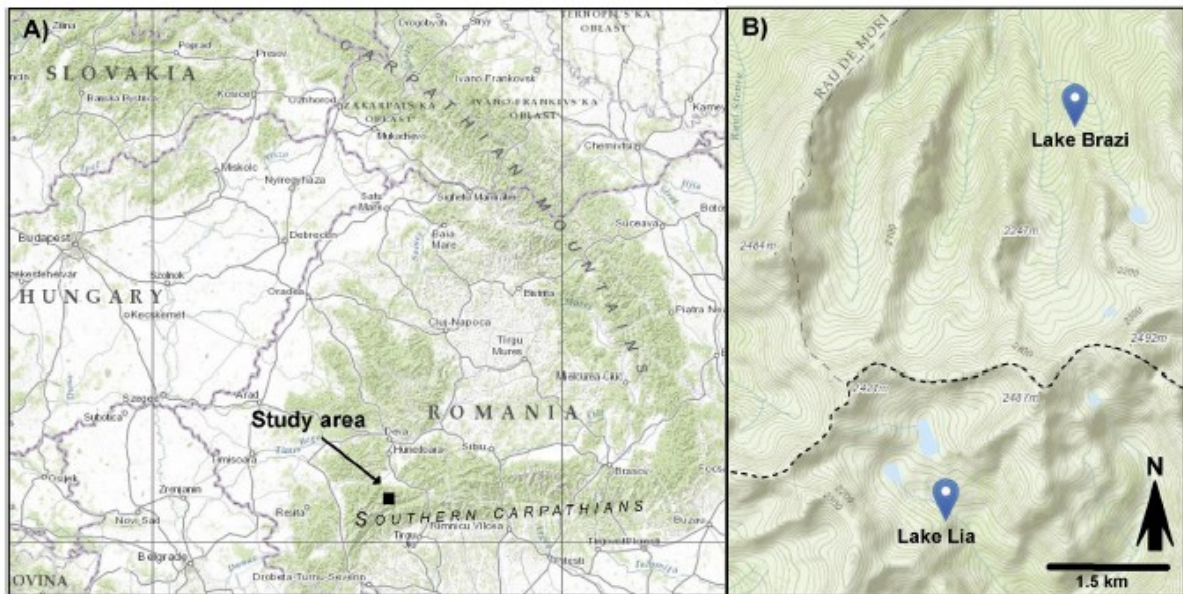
A)

Zilina
Poprad
Presov
Drogobych
Stryy
TERNOPIL'S'KA OBLAST
SLOVAKIA
Banska Bystrica
Kosice
Uzhhorod
Ivano-Frankovsk
ZAKARPATS'KA OBLAST
IVANO-FRANKIVS'KA OBLAST
Kamen
Mukachevo
Chernivtsi
CARPATHIAN MOUNTAINS
Miskolc
Nyiregyhaza
Satu Mare
Sighetu Marmatiei
Botos
Suceava
Budapest
Debrecen
Baia Mare
Szekesfehervar
Szolnok
HUNGARY
Oradea
Bistrita
Kecskemet
Piatra Ne
Cluj-Napoca
Tirgu Mures
Miercurea-Ciuc
Szeged
Arad
Subotica
ROMANIA
Study area
Deva
Sibiu
Hunedoara
Timisoara
Brasov
Osijek
Zrenjanin
Resita
SOUTHERN CARPATHIANS
Novi Sad
Rimnicu Vilcea
Buzau
Tirgu
Belgrade
Ploiesti
OVINA
Drobeta-Turnu-Severin

B)

RAU DE MORI
Lake Brazi
2484m
2247m
2492m
2421m
2487m
N
Lake Lia
1.5 km